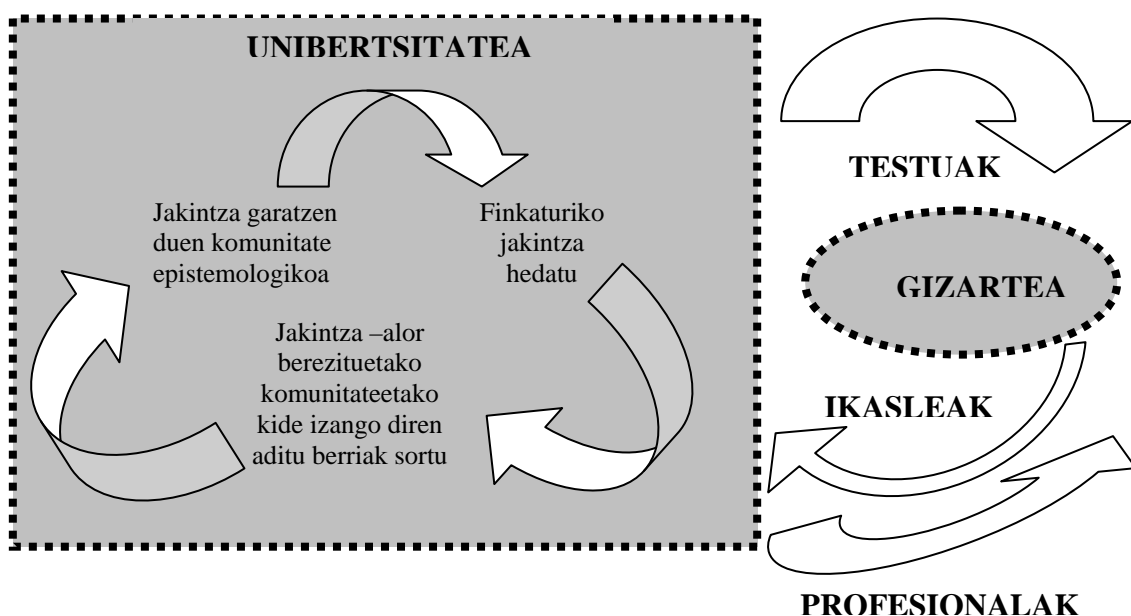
UNIBERTSITATEA

Jakintza garatzen duen komunitate epistemologikoa

Finkaturiko jakintza hedatu

Jakintza –alor berezituetako komunitateetako kide izango diren aditu berriak sortu

TESTUAK

GIZARTEA

IKASLEAK

PROFESIONALAK